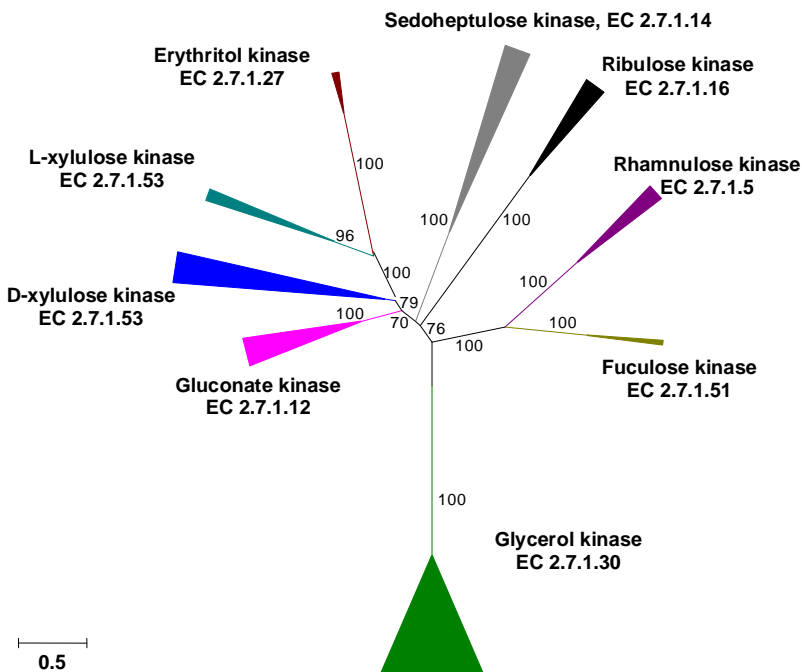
Sedoheptulose kinase, EC 2.7.1.14

Erythritol kinase
EC 2.7.1.27

Ribulose kinase
EC 2.7.1.16

100

L-xylulose kinase
EC 2.7.1.53

Rhamnulose kinase
EC 2.7.1.5

100

100

96

100

D-xylulose kinase
EC 2.7.1.53

79

100

100

70

76

100

100

Fuculose kinase
EC 2.7.1.51

Gluconate kinase
EC 2.7.1.12

100

Glycerol kinase
EC 2.7.1.30

0.5